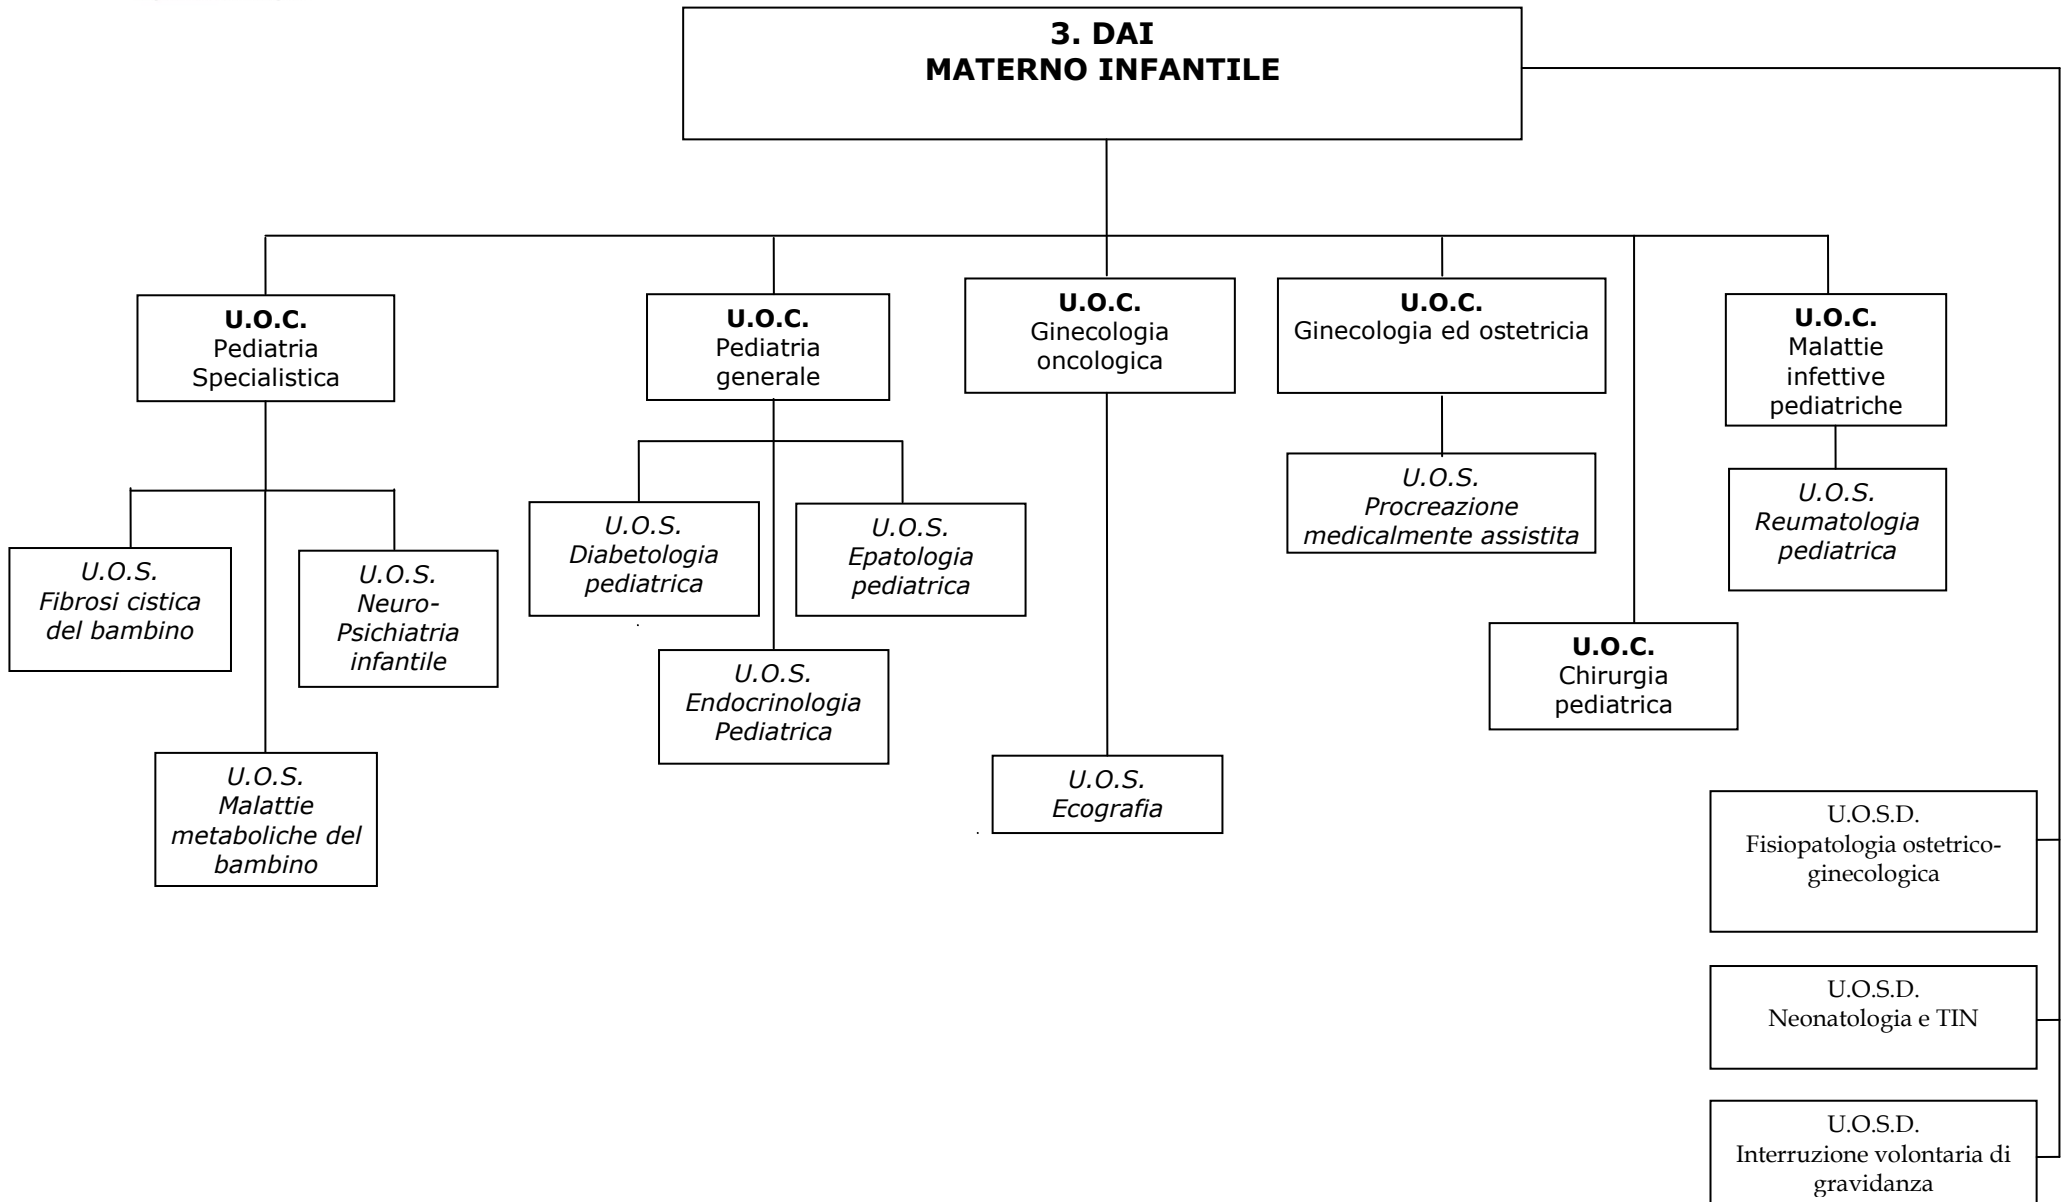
3. DAI
MATERNO INFANTILE

U.O.C.
Pediatria Specialistica

U.O.S.
Fibrosi cistica del bambino

U.O.S.
Neuro-Psichiatria infantile

U.O.S.
Malattie metaboliche del bambino

U.O.C.
Pediatria generale

U.O.S.
Diabetologia pediatrica

U.O.S.
Epatologia pediatrica

U.O.S.
Endocrinologia Pediatrica

U.O.C.
Ginecologia oncologica

U.O.S.
Ecografia

U.O.C.
Ginecologia ed ostetricia

U.O.S.
Procreazione medicalmente assistita

U.O.C.
Chirurgia pediatrica

U.O.C.
Malattie infettive pediatriche

U.O.S.
Reumatologia pediatrica

U.O.S.D.
Fisiopatologia ostetrico-ginecologica

U.O.S.D.
Neonatologia e TIN

U.O.S.D.
Interruzione volontaria di gravidanza